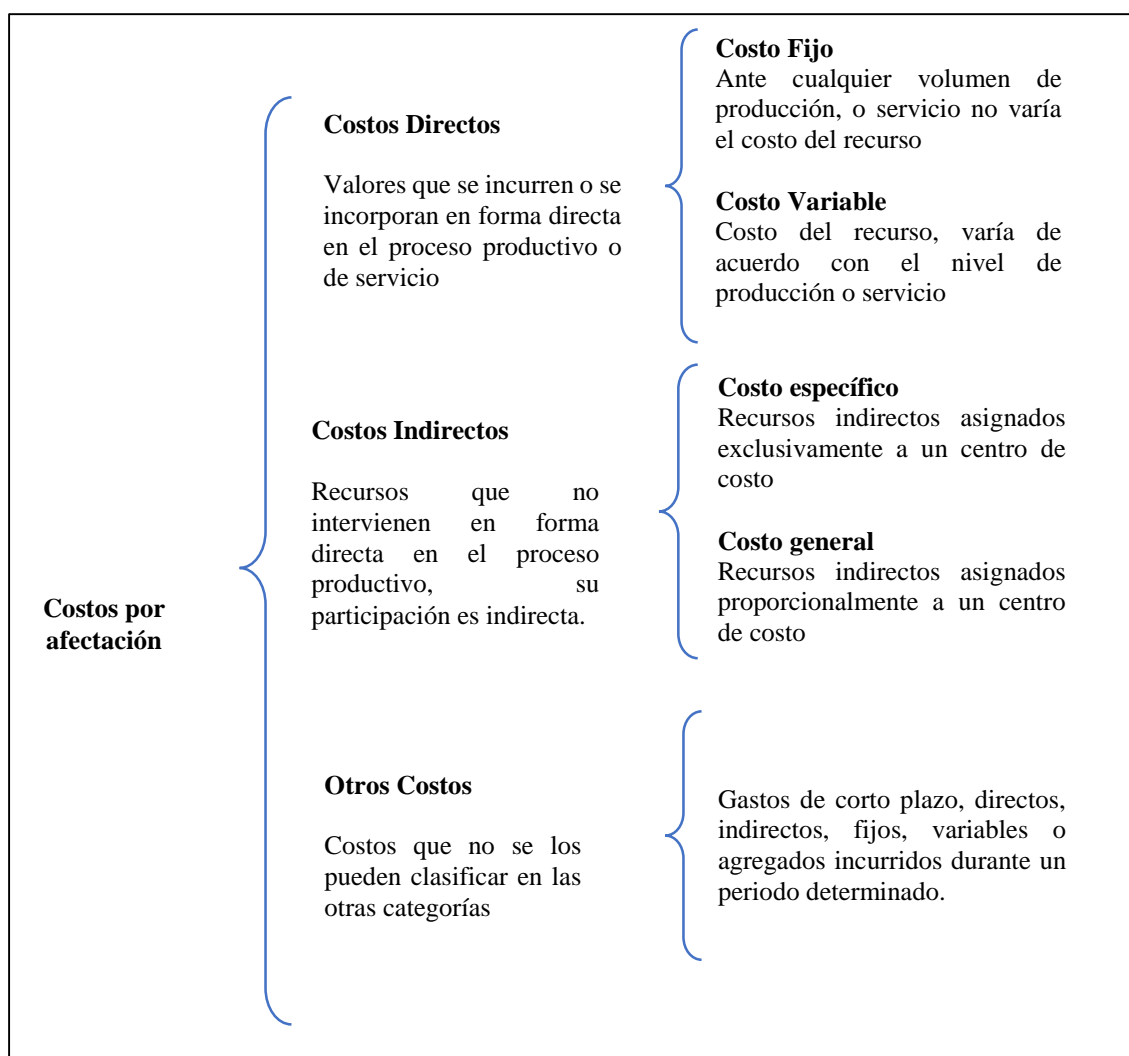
Costos por afectación

Costos Directos

Valores que se incurren o se incorporan en forma directa en el proceso productivo o de servicio

Costo Fijo
Ante cualquier volumen de producción, o servicio no varía el costo del recurso

Costo Variable
Costo del recurso, varía de acuerdo con el nivel de producción o servicio

Costos Indirectos

Recursos que no intervienen en forma directa en el proceso productivo, su participación es indirecta.

Costo específico
Recursos indirectos asignados exclusivamente a un centro de costo

Costo general
Recursos indirectos asignados proporcionalmente a un centro de costo

Otros Costos

Costos que no se los pueden clasificar en las otras categorías

Gastos de corto plazo, directos, indirectos, fijos, variables o agregados incurridos durante un periodo determinado.